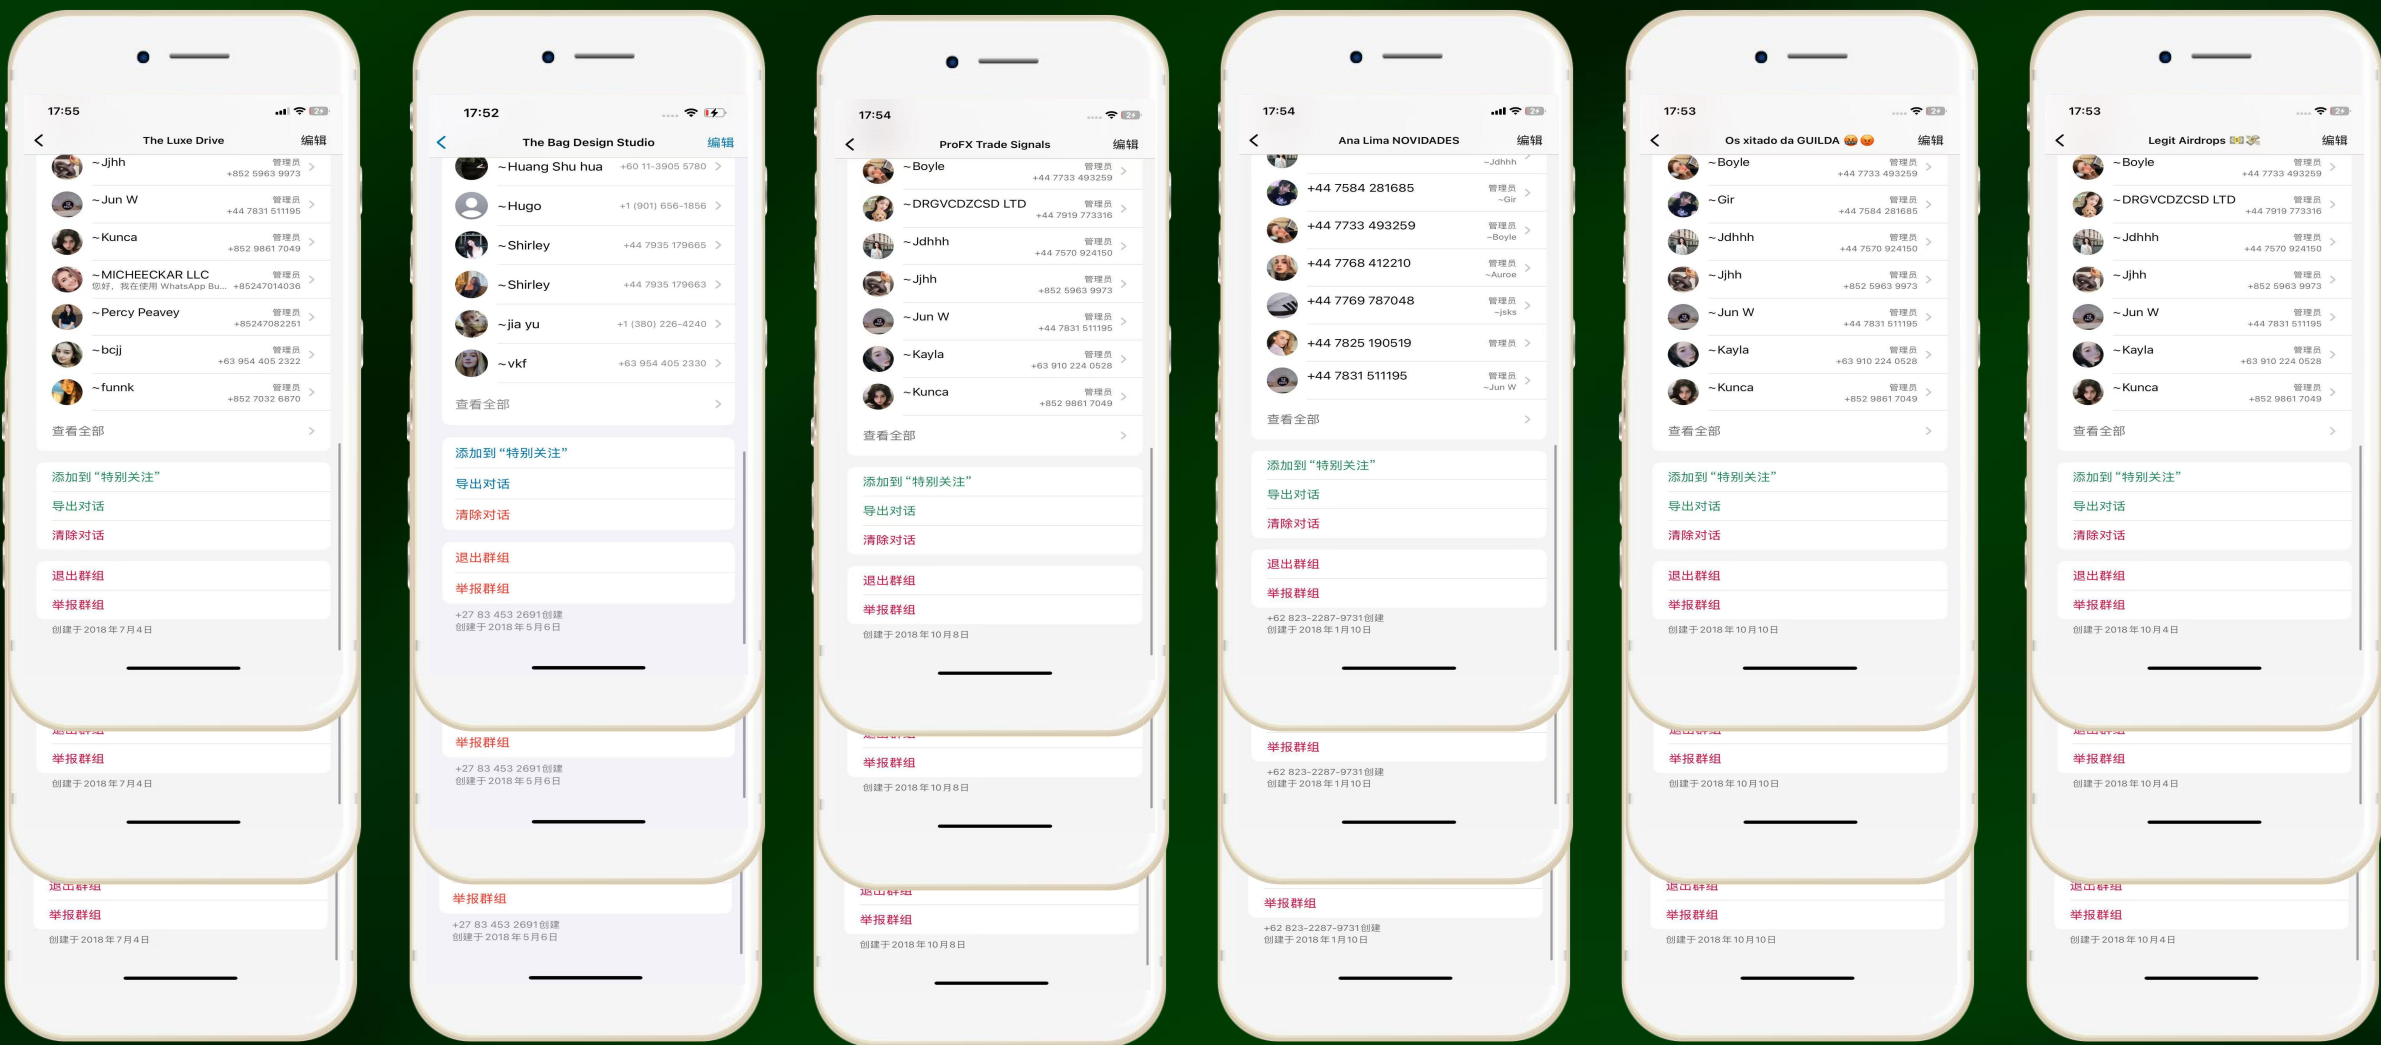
17:55

The Luxe Drive 编辑

~Jjhh 管理员 +852 5963 9973
~Jun W 管理员 +44 7831 511195
~Kunca 管理员 +852 9861 7049
~MICHEECKAR LLC 管理员 您好，我在使用 WhatsApp Bu... +85247014036
~Percy Peavey 管理员 +85247082251
~bcjj 管理员 +63 954 405 2322
~funnk 管理员 +852 7032 6870

查看全部

添加到"特别关注"
导出对话
清除对话

退出群组
举报群组
创建于 2018年7月4日

举报群组
创建于 2018年7月4日

举报群组
创建于 2018年7月4日

17:52

The Bag Design Studio 编辑

~Huang Shu hua +60 11-3905 5780
~Hugo +1 (901) 656-1856
~Shirley +44 7935 179665
~Shirley +44 7935 179663
~jia yu +1 (380) 226-4240
~vkf +63 954 405 2330

查看全部

添加到"特别关注"
导出对话
清除对话

退出群组
举报群组
+27 83 453 2691创建
创建于 2018年5月6日

举报群组
+27 83 453 2691创建
创建于 2018年5月6日

举报群组
+27 83 453 2691创建
创建于 2018年5月6日

17:54

ProFX Trade Signals 编辑

~Boyle 管理员 +44 7733 493259
~DRGVCDZCSD LTD 管理员 +44 7919 773316
~Jdhhh 管理员 +44 7570 924150
~Jjhh 管理员 +852 5963 9973
~Jun W 管理员 +44 7831 511195
~Kayla 管理员 +63 910 224 0528
~Kunca 管理员 +852 9861 7049

查看全部

添加到"特别关注"
导出对话
清除对话

退出群组
举报群组
创建于 2018年10月8日

举报群组
创建于 2018年10月8日

举报群组
创建于 2018年10月8日

17:54

Ana Lima NOVIDADES 编辑

~Jdhhh
+44 7584 281685 管理员 ~Gir
+44 7733 493259 管理员 ~Boyle
+44 7768 412210 管理员 ~Auroe
+44 7769 787048 管理员 ~jsks
+44 7825 190519 管理员
+44 7831 511195 管理员 ~Jun W

查看全部

添加到"特别关注"
导出对话
清除对话

退出群组
举报群组
+62 823-2287-9731创建
创建于 2018年1月10日

举报群组
+62 823-2287-9731创建
创建于 2018年1月10日

举报群组
+62 823-2287-9731创建
创建于 2018年1月10日

17:53

Os xitado da GUILDA 😡😡 编辑

~Boyle 管理员 +44 7733 493259
~Gir 管理员 +44 7584 281685
~Jdhhh 管理员 +44 7570 924150
~Jjhh 管理员 +852 5963 9973
~Jun W 管理员 +44 7831 511195
~Kayla 管理员 +63 910 224 0528
~Kunca 管理员 +852 9861 7049

查看全部

添加到"特别关注"
导出对话
清除对话

退出群组
举报群组
创建于 2018年10月10日

举报群组
创建于 2018年10月10日

举报群组
创建于 2018年10月10日

17:53

Legit Airdrops 💵💸 编辑

~Boyle 管理员 +44 7733 493259
~DRGVCDZCSD LTD 管理员 +44 7919 773316
~Jdhhh 管理员 +44 7570 924150
~Jjhh 管理员 +852 5963 9973
~Jun W 管理员 +44 7831 511195
~Kayla 管理员 +63 910 224 0528
~Kunca 管理员 +852 9861 7049

查看全部

添加到"特别关注"
导出对话
清除对话

退出群组
举报群组
创建于 2018年10月4日

举报群组
创建于 2018年10月4日

举报群组
创建于 2018年10月4日